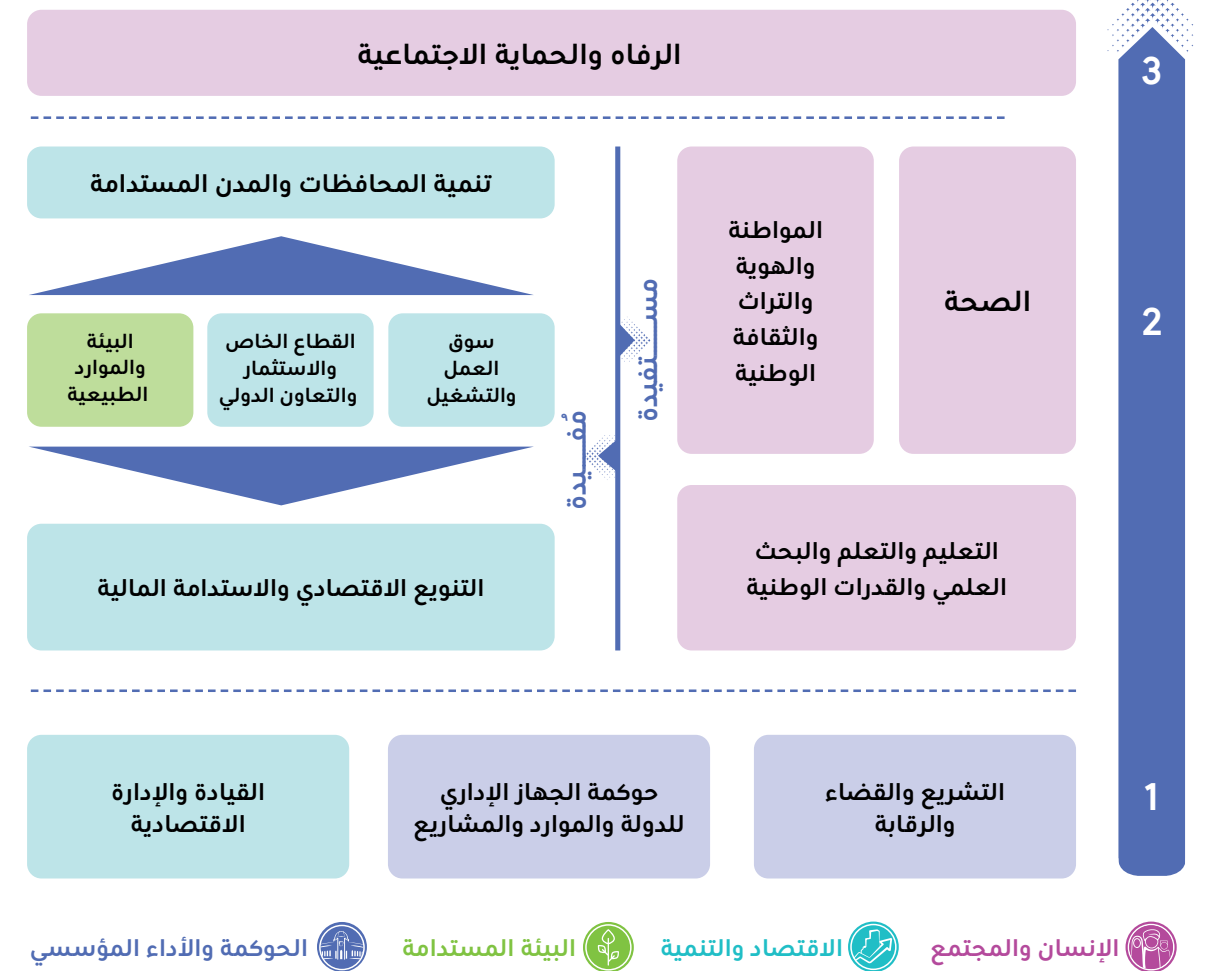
3

الرفاه والحماية الاجتماعية

2

الصحة

المواطنة والهوية والتراث والثقافة الوطنية

التعليم والتعلم والبحث العلمي والقدرات الوطنية

مستفيدة

مُفيدة

تنمية المحافظات والمدن المستدامة

سوق العمل والتشغيل

القطاع الخاص والاستثمار والتعاون الدولي

البيئة والموارد الطبيعية

التنويع الاقتصادي والاستدامة المالية

1

التشريع والقضاء والرقابة

حوكمة الجهاز الإداري للدولة والموارد والمشاريع

القيادة والإدارة الاقتصادية

الإنسان والمجتمع

الاقتصاد والتنمية

البيئة المستدامة

الحوكمة والأداء المؤسسي